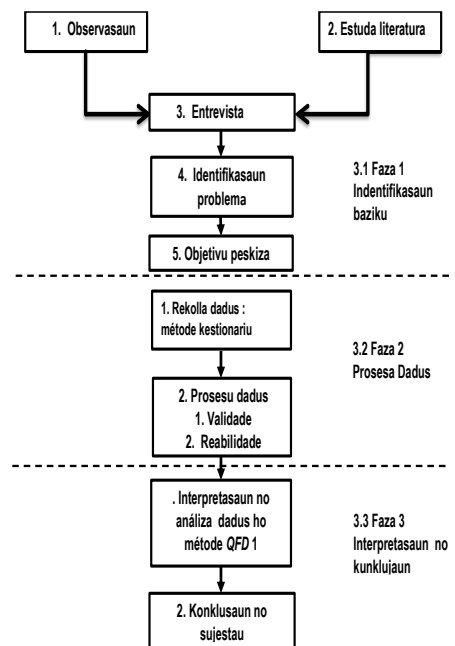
1. Observasaun

2. Estuda literatura

3. Entrevista

4. Identifikasaun problema

5. Objetivu peskiza

3.1 Faza 1 Indentifikasaun baziku

1. Rekolla dadus : métode kestionariu

2. Prosesu dadus
1. Validade
2. Reabilidade

3.2 Faza 2 Prosesa Dadus

. Interpretasaun no análiza dadus ho métode *QFD* 1

2. Konklusaun no sujestau

3.3 Faza 3 Interpretasaun no kunklujaun